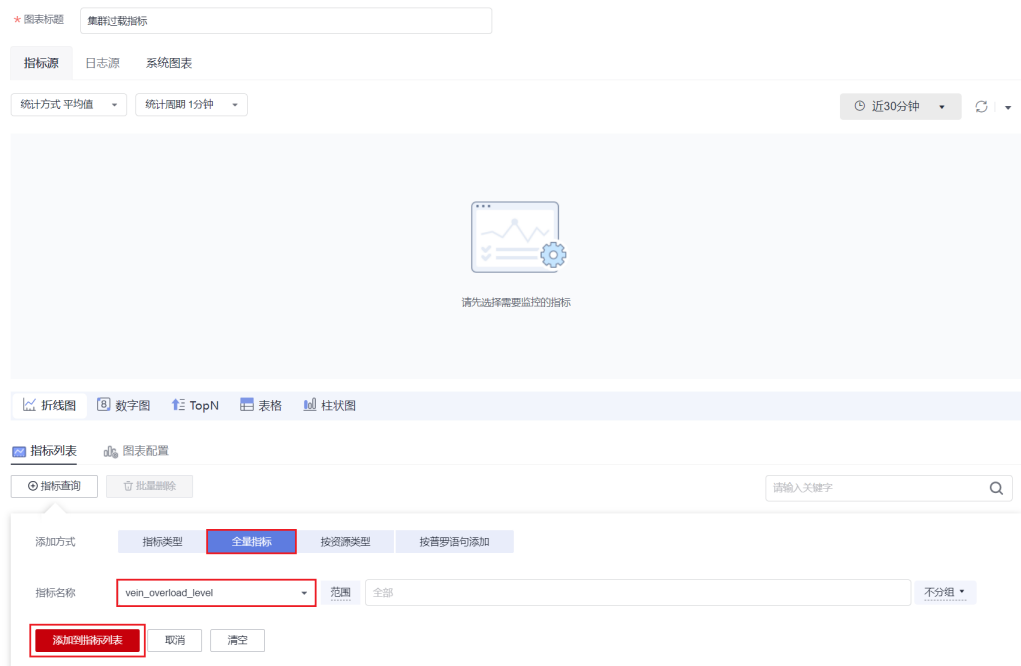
* 图表标题 集群过载指标

指标源 日志源 系统图表

统计方式 平均值 统计周期 1分钟 近30分钟

请先选择需要监控的指标

折线图 8 数字图 TopN 表格 柱状图

指标列表 图表配置

指标查询 批量删除 请输入关键字

添加方式 指标类型 全量指标 按资源类型 按普罗语句添加

指标名称 vein_overload_level 范围 全部 不分组

添加到指标列表 取消 清空